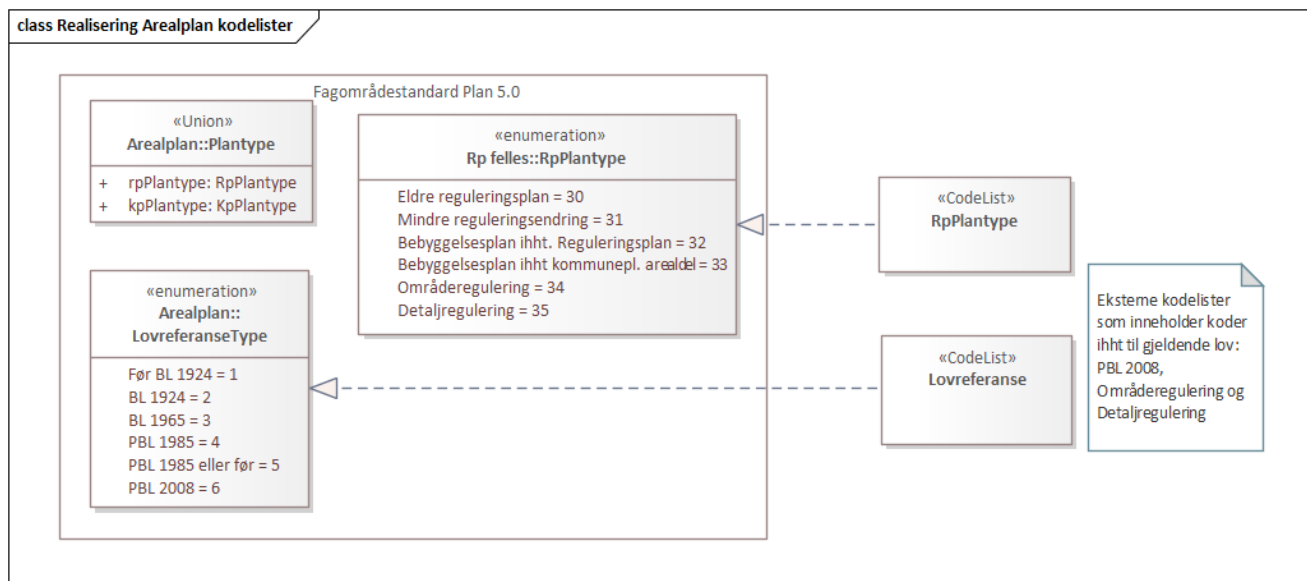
class Realisering Arealplan kodelister

Fagområdestandard Plan 5.0

«Union»
Arealplan::Plantype

+ rpPlantype: RpPlantype
+ kpPlantype: KpPlantype

«enumeration»
Rp felles::RpPlantype

Eldre reguleringsplan = 30
Mindre reguleringsendring = 31
Bebyggelsesplan ihht. Reguleringsplan = 32
Bebyggelsesplan ihht kommunepl. arealdel = 33
Områderegulering = 34
Detaljregulering = 35

«CodeList»
RpPlantype

«enumeration»
Arealplan::
LovreferanseType

Før BL 1924 = 1
BL 1924 = 2
BL 1965 = 3
PBL 1985 = 4
PBL 1985 eller før = 5
PBL 2008 = 6

«CodeList»
Lovreferanse

Eksterne kodelister som inneholder koder ihht til gjeldende lov: PBL 2008, Områderegulering og Detaljregulering